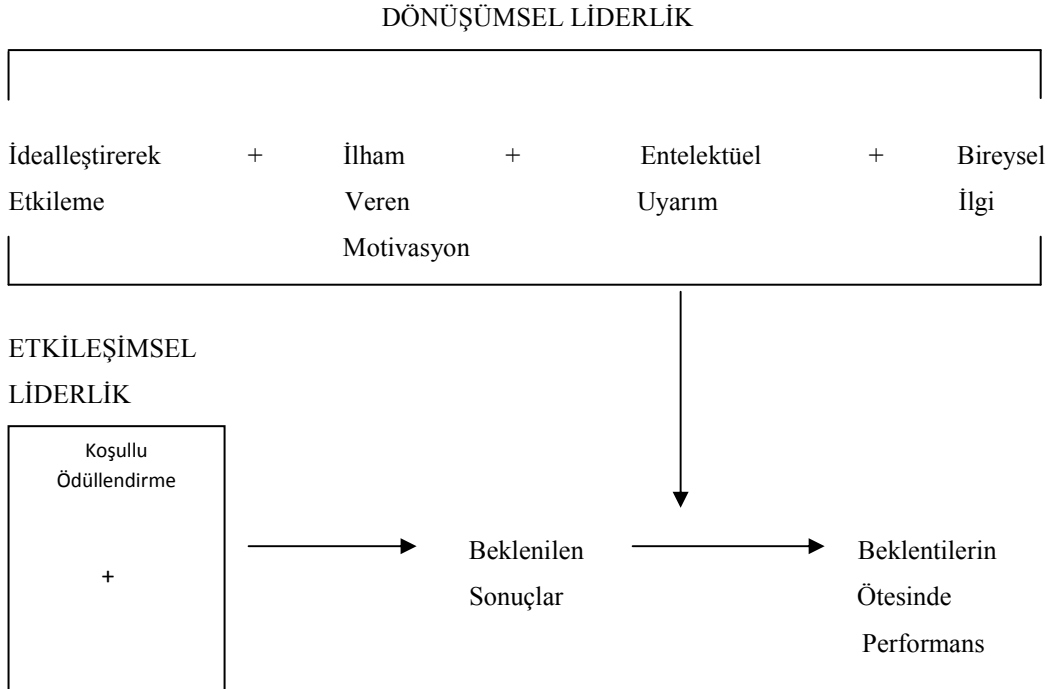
DÖNÜŞÜMSEL LİDERLİK

İdealleştirerek Etkileme + İlham Veren Motivasyon + Entelektüel Uyarım + Bireysel İlgi

ETKİLEŞİMSEL LİDERLİK

Koşullu Ödüllendirme

+

Beklenilen Sonuçlar

Beklentilerin Ötesinde Performans